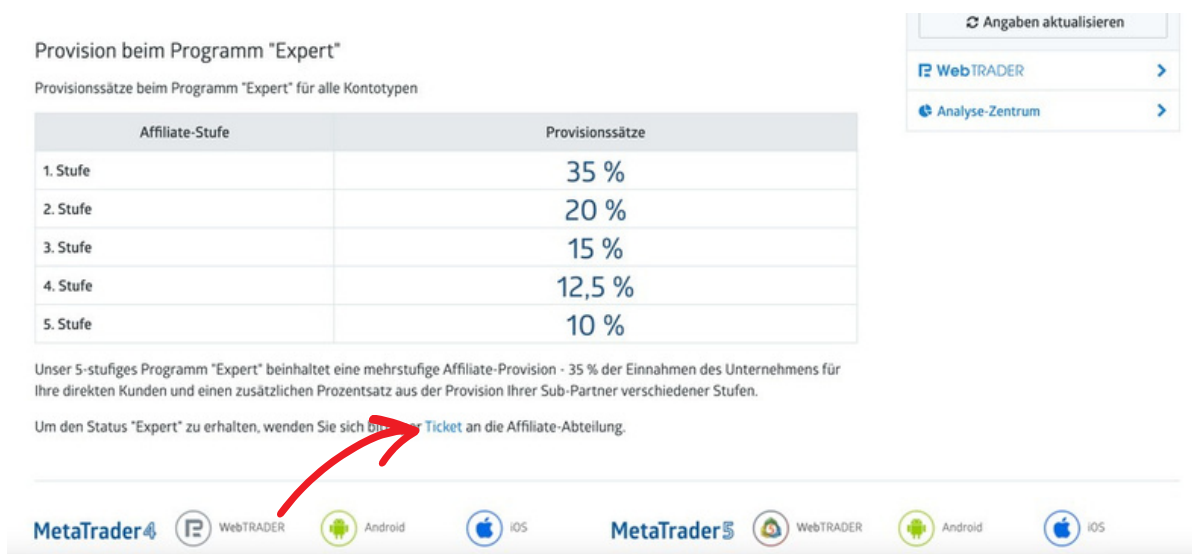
Angaben aktualisieren

WebTRADER

Analyse-Zentrum

Provision beim Programm "Expert"

Provisionssätze beim Programm "Expert" für alle Kontotypen

| Affiliate-Stufe | Provisionssätze |
|---|---|
| 1. Stufe | 35 % |
| 2. Stufe | 20 % |
| 3. Stufe | 15 % |
| 4. Stufe | 12,5 % |
| 5. Stufe | 10 % |

Unser 5-stufiges Programm "Expert" beinhaltet eine mehrstufige Affiliate-Provision - 35 % der Einnahmen des Unternehmens für Ihre direkten Kunden und einen zusätzlichen Prozentsatz aus der Provision Ihrer Sub-Partner verschiedener Stufen.

Um den Status "Expert" zu erhalten, wenden Sie sich bi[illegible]r Ticket an die Affiliate-Abteilung.

MetaTrader4 WebTRADER Android iOS MetaTrader5 WebTRADER Android iOS